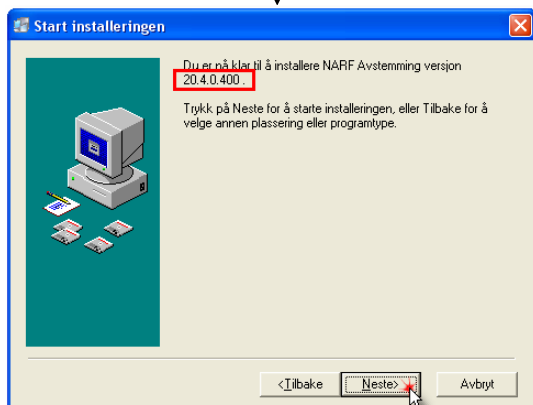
Start installeringen

Du er på klar til å installere NARF Avstemming versjon 20.4.0.400 .

Trykk på Neste for å starte installeringen, eller Tilbake for å velge annen plassering eller programtype.

<Tilbake

Neste>

Avbryt